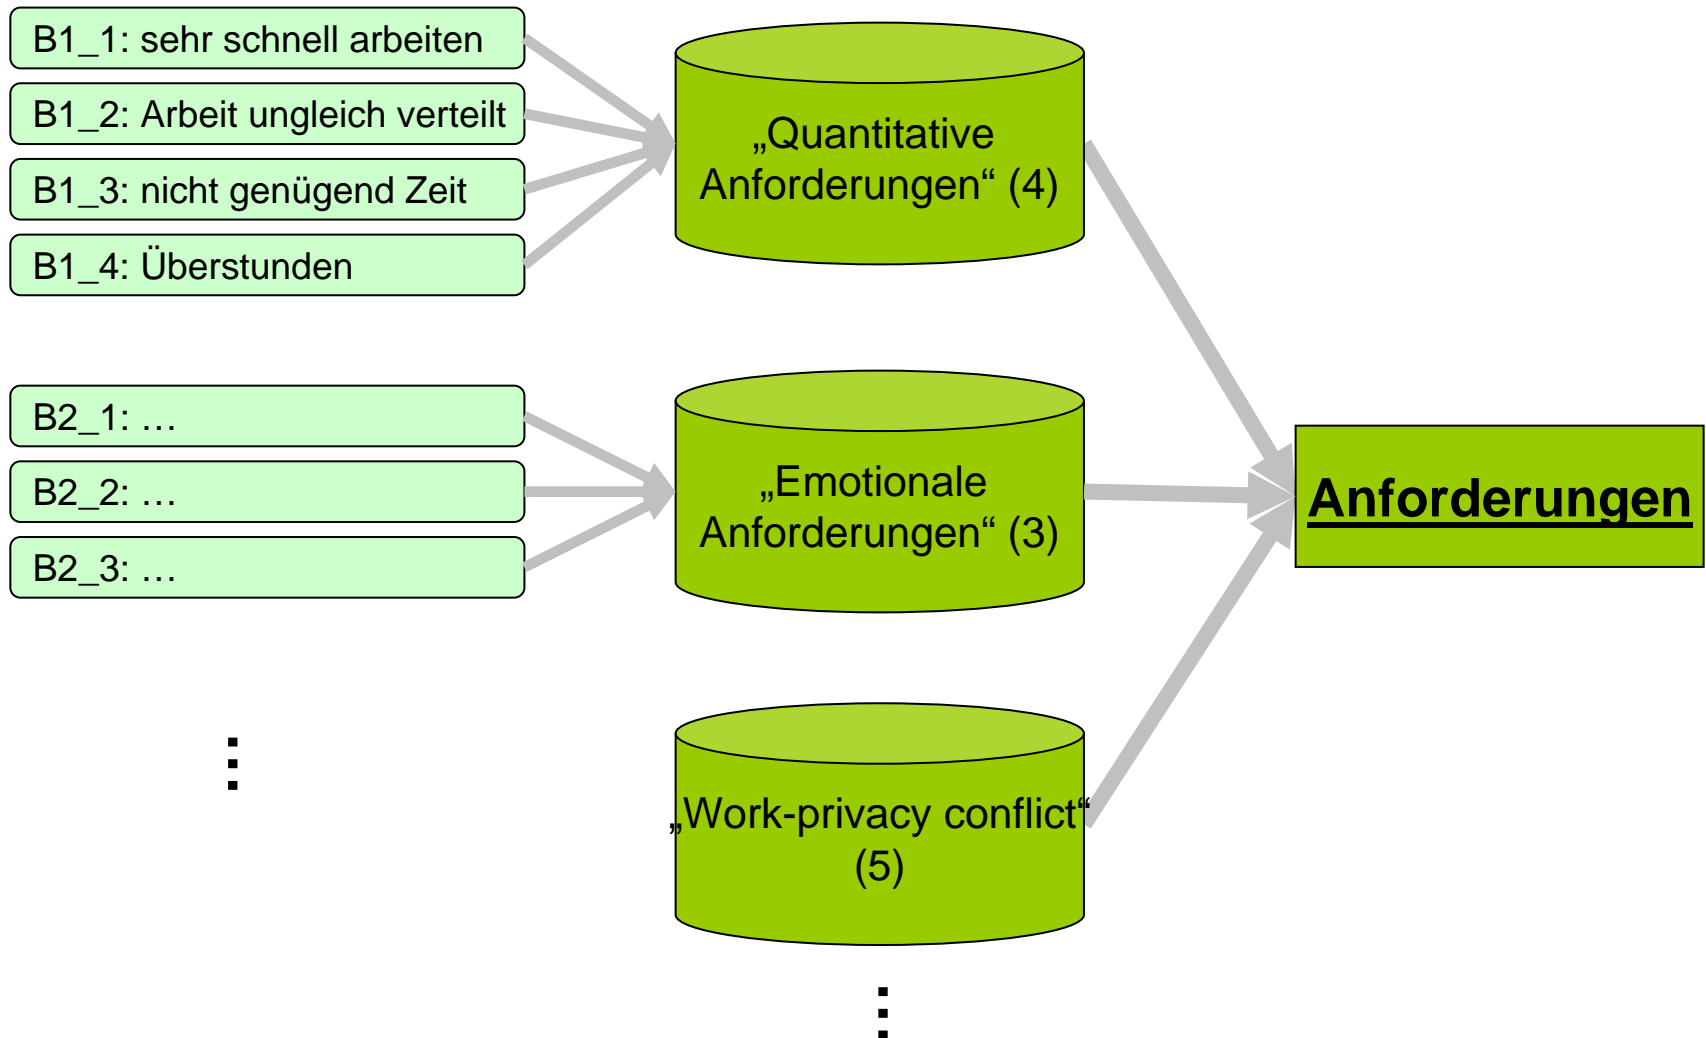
B1_1: sehr schnell arbeiten
B1_2: Arbeit ungleich verteilt
B1_3: nicht genügend Zeit
B1_4: Überstunden

„Quantitative Anforderungen“ (4)

B2_1: …
B2_2: …
B2_3: …

„Emotionale Anforderungen“ (3)

⋮

„Work-privacy conflict“ (5)

⋮

**Anforderungen**